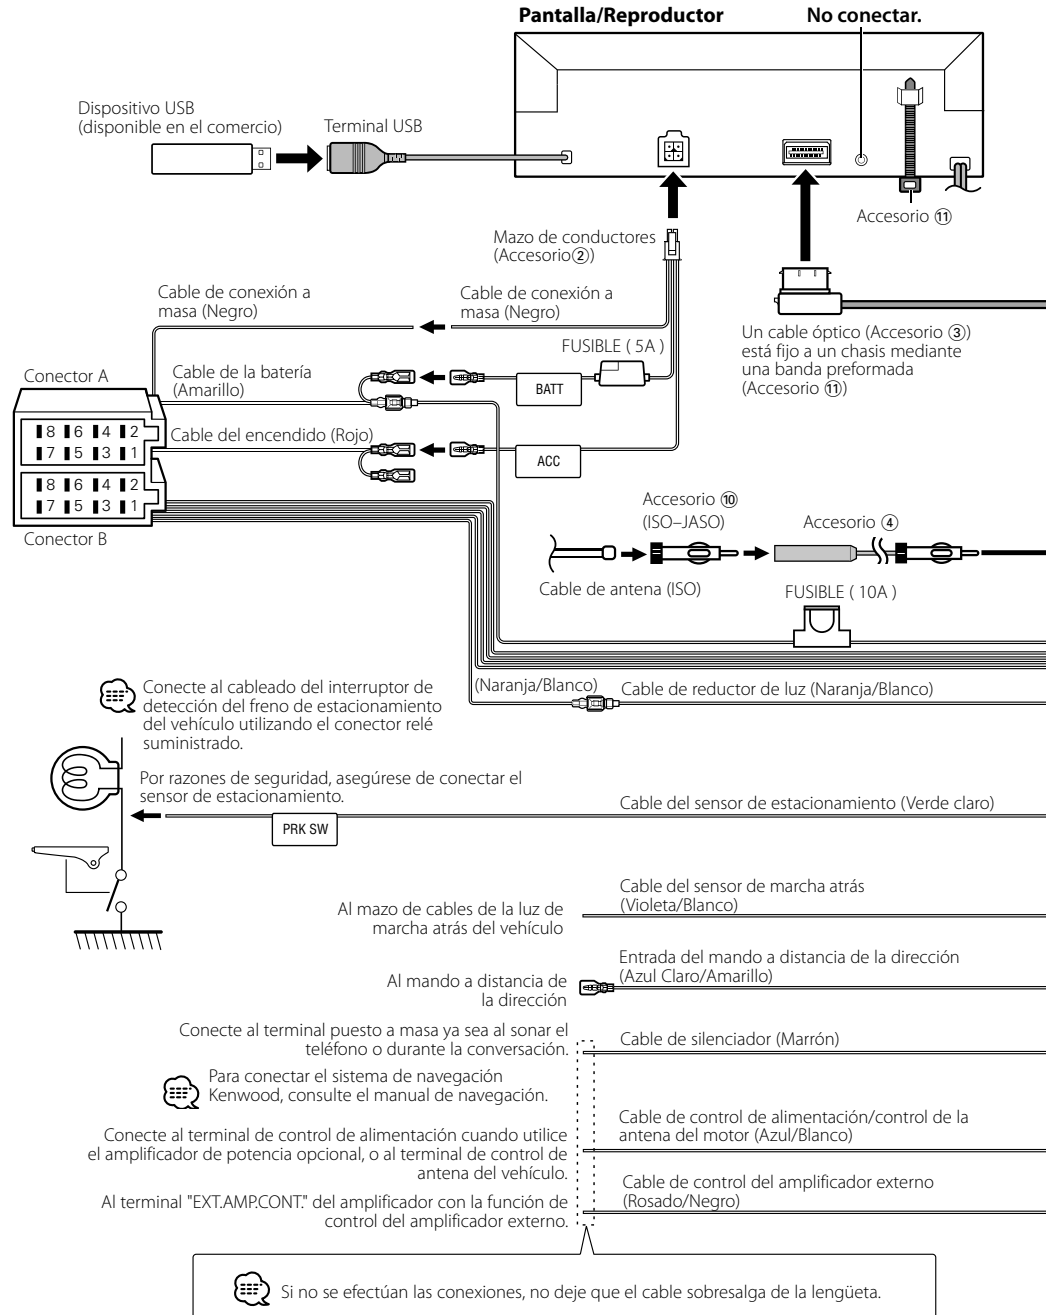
Pantalla/Reproductor

No conectar.

Dispositivo USB (disponible en el comercio)

Terminal USB

Accesorio ⑪

Mazo de conductores (Accesorio②)

Cable de conexión a masa (Negro)

Cable de conexión a masa (Negro)

FUSIBLE ( 5A )

Un cable óptico (Accesorio ③) está fijo a un chasis mediante una banda preformada (Accesorio ⑪)

Conector A

Cable de la batería (Amarillo)

BATT

8 6 4 2
7 5 3 1

Cable del encendido (Rojo)

ACC

8 6 4 2
7 5 3 1

Conector B

Accesorio ⑩ (ISO–JASO)

Accesorio ④

Cable de antena (ISO)

FUSIBLE ( 10A )

Conecte al cableado del interruptor de detección del freno de estacionamiento del vehículo utilizando el conector relé suministrado.

(Naranja/Blanco)

Cable de reductor de luz (Naranja/Blanco)

Por razones de seguridad, asegúrese de conectar el sensor de estacionamiento.

PRK SW

Cable del sensor de estacionamiento (Verde claro)

Cable del sensor de marcha atrás (Violeta/Blanco)

Al mazo de cables de la luz de marcha atrás del vehículo

Entrada del mando a distancia de la dirección (Azul Claro/Amarillo)

Al mando a distancia de la dirección

Conecte al terminal puesto a masa ya sea al sonar el teléfono o durante la conversación.

Cable de silenciador (Marrón)

Para conectar el sistema de navegación Kenwood, consulte el manual de navegación.

Cable de control de alimentación/control de la antena del motor (Azul/Blanco)

Conecte al terminal de control de alimentación cuando utilice el amplificador de potencia opcional, o al terminal de control de antena del vehículo.

Cable de control del amplificador externo (Rosado/Negro)

Al terminal "EXT.AMP.CONT." del amplificador con la función de control del amplificador externo.

Si no se efectúan las conexiones, no deje que el cable sobresalga de la lengüeta.